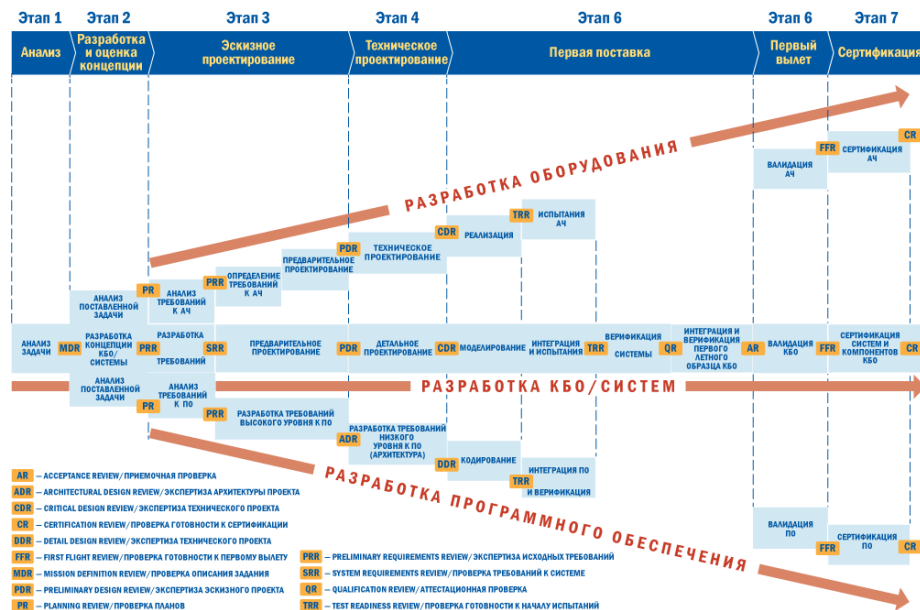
Этап 1 Этап 2 Этап 3 Этап 4 Этап 6 Этап 6 Этап 7

Анализ | Разработка и оценка концепции | Эскизное проектирование | Техническое проектирование | Первая поставка | Первый вылет | Сертификация

РАЗРАБОТКА ОБОРУДОВАНИЯ

ВАЛИДАЦИЯ АЧ
FFR СЕРТИФИКАЦИЯ АЧ
CR
TRR ИСПЫТАНИЯ АЧ
CDR РЕАЛИЗАЦИЯ
PDR ТЕХНИЧЕСКОЕ ПРОЕКТИРОВАНИЕ
ПРЕДВАРИТЕЛЬНОЕ ПРОЕКТИРОВАНИЕ
PRR ОПРЕДЕЛЕНИЕ ТРЕБОВАНИЙ К АЧ
PR АНАЛИЗ ТРЕБОВАНИЙ К АЧ
АНАЛИЗ ПОСТАВЛЕННОЙ ЗАДАЧИ

АНАЛИЗ ЗАДАЧИ
MDR РАЗРАБОТКА КОНЦЕПЦИИ КБО/СИСТЕМЫ
PRR РАЗРАБОТКА ТРЕБОВАНИЙ
SRR ПРЕДВАРИТЕЛЬНОЕ ПРОЕКТИРОВАНИЕ
PDR ДЕТАЛЬНОЕ ПРОЕКТИРОВАНИЕ
CDR МОДЕЛИРОВАНИЕ
ИНТЕГРАЦИЯ И ИСПЫТАНИЯ
TRR ВЕРИФИКАЦИЯ СИСТЕМЫ
QR ИНТЕГРАЦИЯ И ВЕРИФИКАЦИЯ ПЕРВОГО ЛЕТНОГО ОБРАЗЦА КБО
AR ВАЛИДАЦИЯ КБО
FFR СЕРТИФИКАЦИЯ СИСТЕМ И КОМПОНЕНТОВ КБО
CR

РАЗРАБОТКА КБО/СИСТЕМ

АНАЛИЗ ПОСТАВЛЕННОЙ ЗАДАЧИ
PR АНАЛИЗ ТРЕБОВАНИЙ К ПО
PRR РАЗРАБОТКА ТРЕБОВАНИЙ ВЫСОКОГО УРОВНЯ К ПО
ADR РАЗРАБОТКА ТРЕБОВАНИЙ НИЗКОГО УРОВНЯ К ПО (АРХИТЕКТУРА)
DDR КОДИРОВАНИЕ
TRR ИНТЕГРАЦИЯ ПО И ВЕРИФИКАЦИЯ
ВАЛИДАЦИЯ ПО
FFR СЕРТИФИКАЦИЯ ПО
CR

РАЗРАБОТКА ПРОГРАММНОГО ОБЕСПЕЧЕНИЯ

AR – ACCEPTANCE REVIEW/ПРИЕМОЧНАЯ ПРОВЕРКА
ADR – ARCHITECTURAL DESIGN REVIEW/ЭКСПЕРТИЗА АРХИТЕКТУРЫ ПРОЕКТА
CDR – CRITICAL DESIGN REVIEW/ЭКСПЕРТИЗА ТЕХНИЧЕСКОГО ПРОЕКТА
CR – CERTIFICATION REVIEW/ПРОВЕРКА ГОТОВНОСТИ К СЕРТИФИКАЦИИ
DDR – DETAIL DESIGN REVIEW/ЭКСПЕРТИЗА ТЕХНИЧЕСКОГО ПРОЕКТА
FFR – FIRST FLIGHT REVIEW/ПРОВЕРКА ГОТОВНОСТИ К ПЕРВОМУ ВЫЛЕТУ
MDR – MISSION DEFINITION REVIEW/ПРОВЕРКА ОПИСАНИЯ ЗАДАНИЯ
PDR – PRELIMINARY DESIGN REVIEW/ЭКСПЕРТИЗА ЭСКИЗНОГО ПРОЕКТА
PR – PLANNING REVIEW/ПРОВЕРКА ПЛАНОВ
PRR – PRELIMINARY REQUIREMENTS REVIEW/ЭКСПЕРТИЗА ИСХОДНЫХ ТРЕБОВАНИЙ
SRR – SYSTEM REQUIREMENTS REVIEW/ПРОВЕРКА ТРЕБОВАНИЙ К СИСТЕМЕ
QR – QUALIFICATION REVIEW/АТТЕСТАЦИОННАЯ ПРОВЕРКА
TRR – TEST READINESS REVIEW/ПРОВЕРКА ГОТОВНОСТИ К НАЧАЛУ ИСПЫТАНИЙ